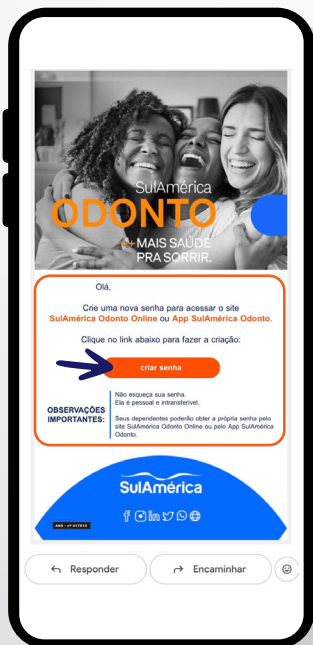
SulAmérica
ODONTO
+ MAIS SAÚDE PRA SORRIR.

Olá,

Crie uma nova senha para acessar o site SulAmérica Odonto Online ou App SulAmérica Odonto.

Clique no link abaixo para fazer a criação:

criar senha

OBSERVAÇÕES IMPORTANTES:

Não esqueça sua senha.
Ela é pessoal e intransferível.

Seus dependentes poderão obter a própria senha pelo site SulAmérica Odonto Online ou pelo App SulAmérica Odonto.

SulAmérica

ANS - nº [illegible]

Responder

Encaminhar